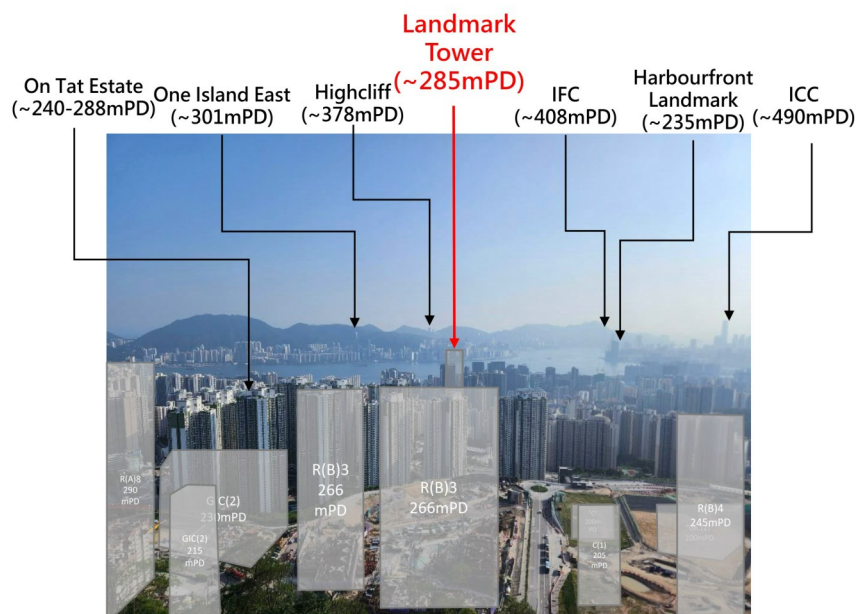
Landmark Tower (~285mPD)

On Tat Estate (~240-288mPD)

One Island East (~301mPD)

Highcliff (~378mPD)

IFC (~408mPD)

Harbourfront Landmark (~235mPD)

ICC (~490mPD)

R(A)8 290 mPD

GIC(2) 230mPD

GIC(2) 215 mPD

R(B)3 266 mPD

R(B)3 266mPD

C(1) 205 mPD

R(B)4 245mPD

200mPD